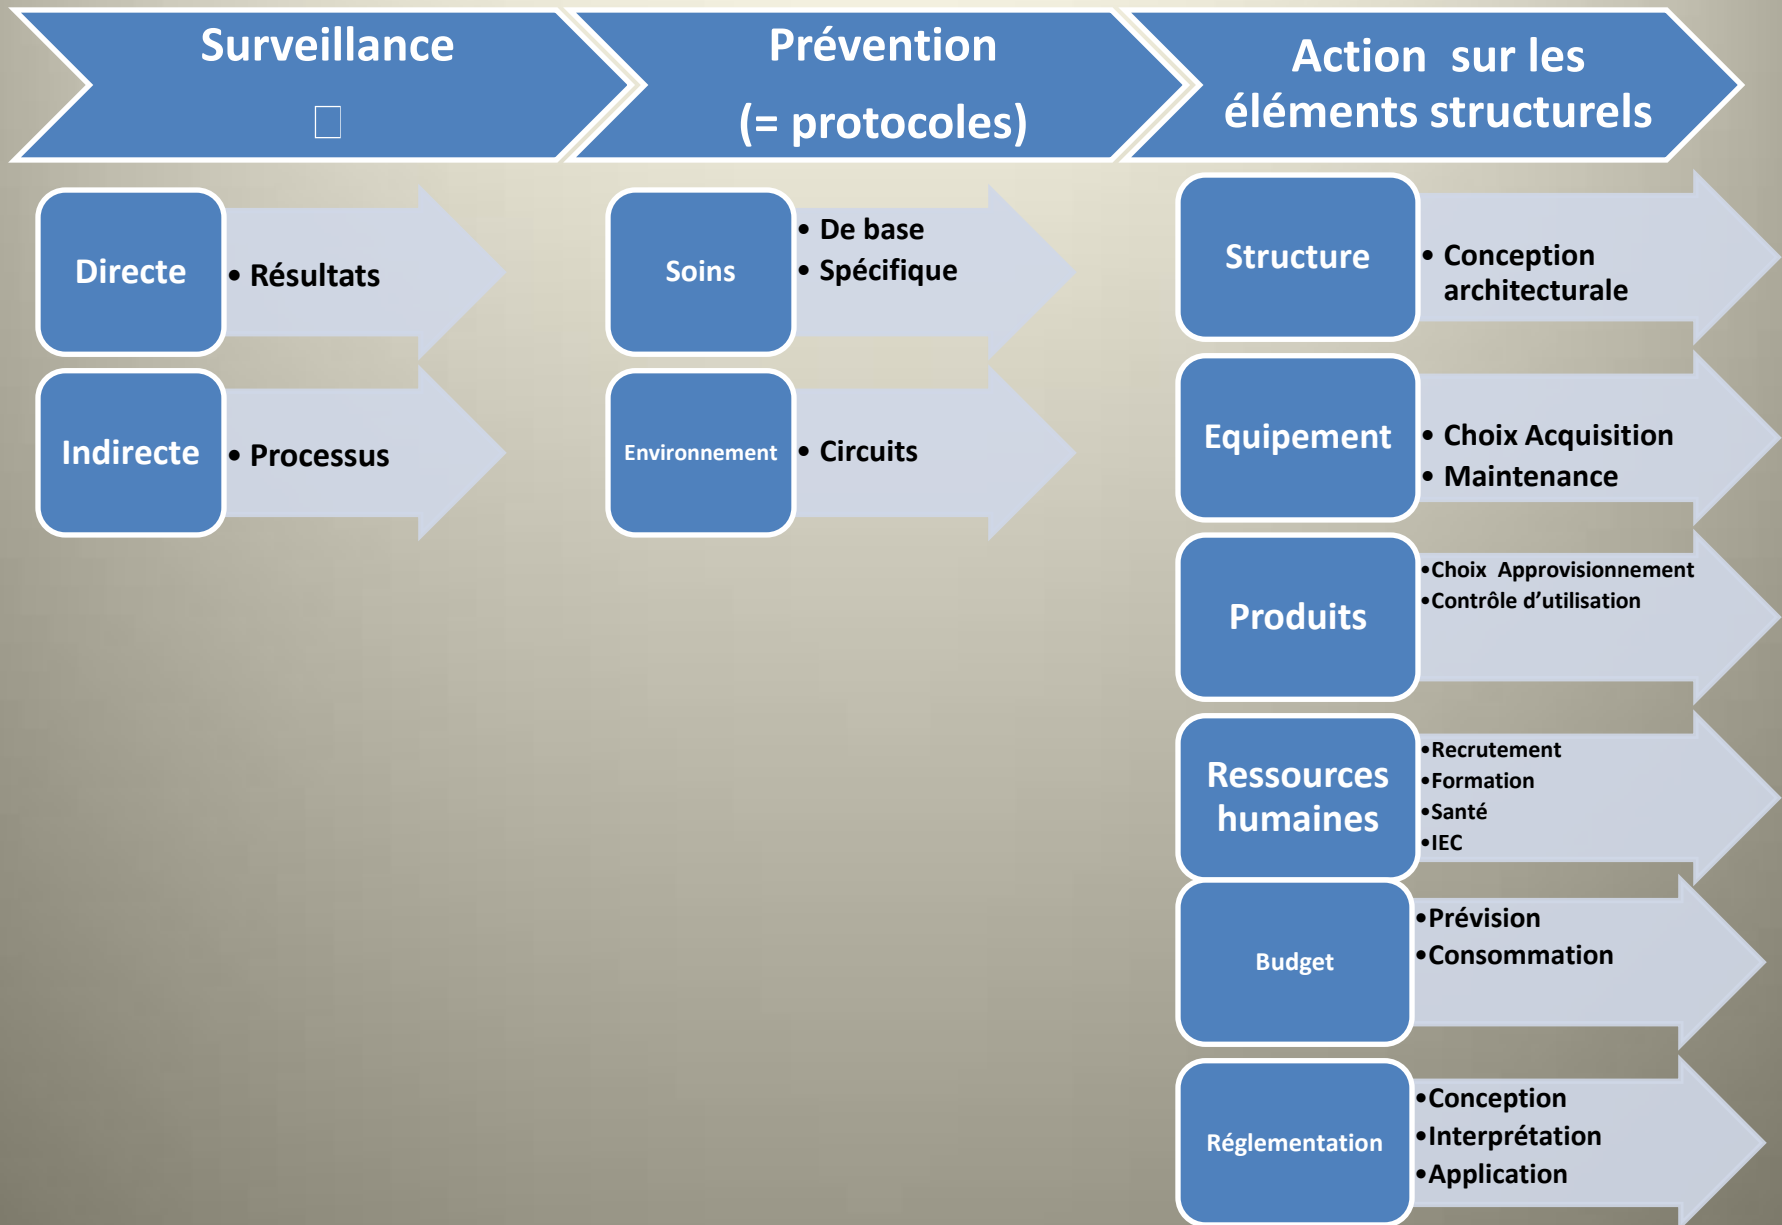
Surveillance

Prévention

(= protocoles)

Action sur les éléments structurels

Directe
• Résultats

Indirecte
• Processus

Soins
• De base
• Spécifique

Environnement
• Circuits

Structure
• Conception architecturale

Equipement
• Choix Acquisition
• Maintenance

Produits
•Choix Approvisionnement
•Contrôle d'utilisation

Ressources humaines
•Recrutement
•Formation
•Santé
•IEC

Budget
•Prévision
•Consommation

Réglementation
•Conception
•Interprétation
•Application